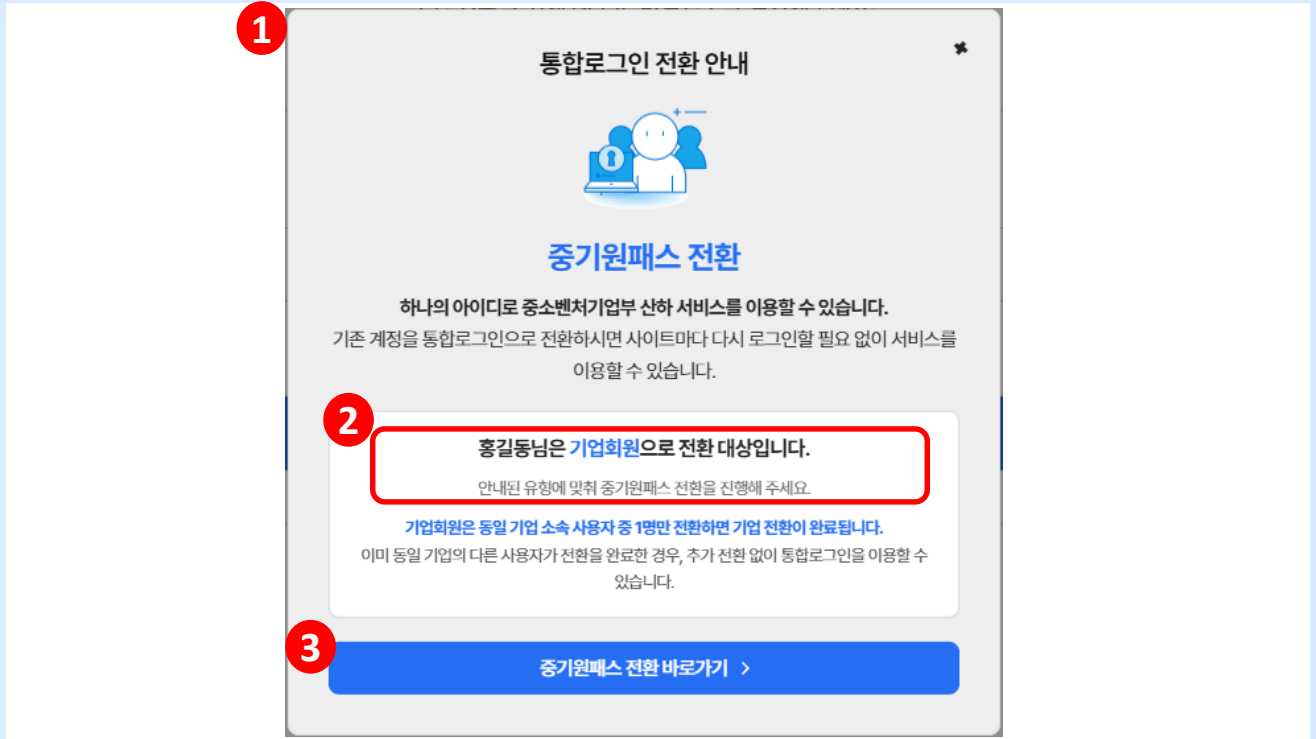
1

통합로그인 전환 안내

중기원패스 전환

하나의 아이디로 중소벤처기업부 산하 서비스를 이용할 수 있습니다.
기존 계정을 통합로그인으로 전환하시면 사이트마다 다시 로그인할 필요 없이 서비스를 이용할 수 있습니다.

2

홍길동님은 기업회원으로 전환 대상입니다.

안내된 유형에 맞춰 중기원패스 전환을 진행해 주세요.

기업회원은 동일 기업 소속 사용자 중 1명만 전환하면 기업 전환이 완료됩니다.
이미 동일 기업의 다른 사용자가 전환을 완료한 경우, 추가 전환 없이 통합로그인을 이용할 수 있습니다.

3

중기원패스 전환 바로가기 >